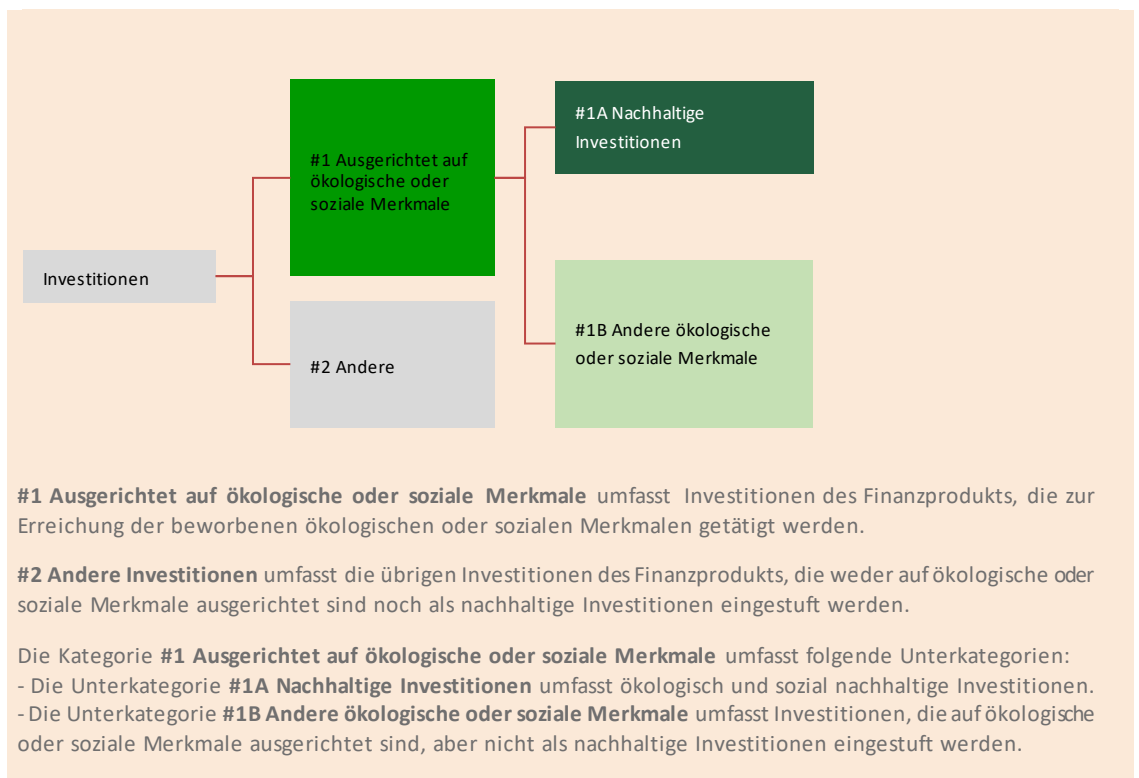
Investitionen

#1 Ausgerichtet auf ökologische oder soziale Merkmale

#2 Andere

#1A Nachhaltige Investitionen

#1B Andere ökologische oder soziale Merkmale

**#1 Ausgerichtet auf ökologische oder soziale Merkmale** umfasst Investitionen des Finanzprodukts, die zur Erreichung der beworbenen ökologischen oder sozialen Merkmalen getätigt werden.

**#2 Andere Investitionen** umfasst die übrigen Investitionen des Finanzprodukts, die weder auf ökologische oder soziale Merkmale ausgerichtet sind noch als nachhaltige Investitionen eingestuft werden.

Die Kategorie **#1 Ausgerichtet auf ökologische oder soziale Merkmale** umfasst folgende Unterkategorien:
- Die Unterkategorie **#1A Nachhaltige Investitionen** umfasst ökologisch und sozial nachhaltige Investitionen.
- Die Unterkategorie **#1B Andere ökologische oder soziale Merkmale** umfasst Investitionen, die auf ökologische oder soziale Merkmale ausgerichtet sind, aber nicht als nachhaltige Investitionen eingestuft werden.